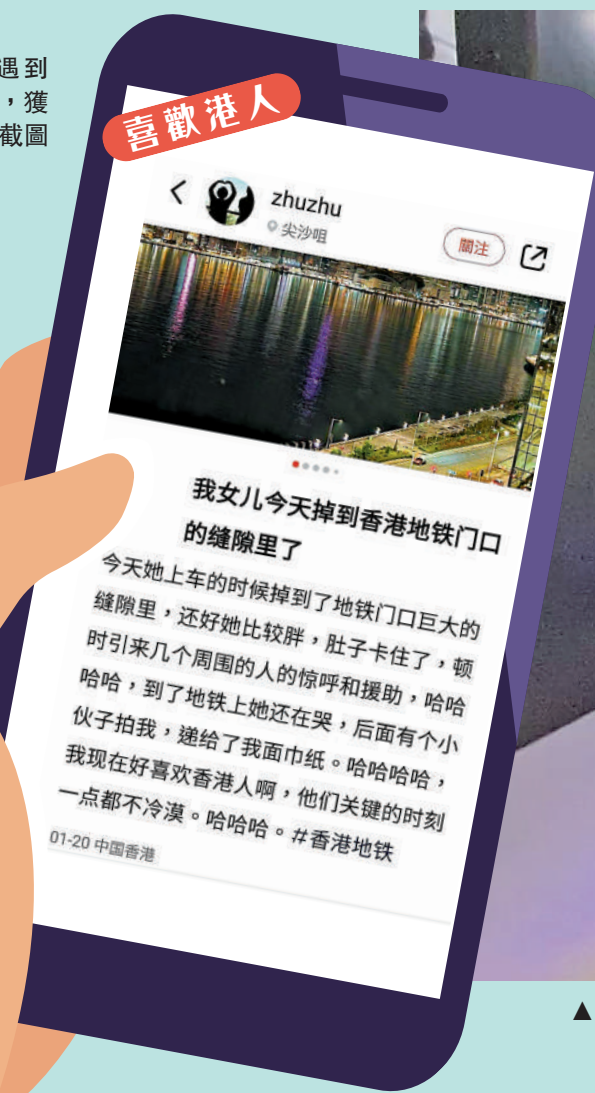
遇到
，獲
截圖

喜歡港人

zhuzhu
尖沙咀
關注

我女儿今天掉到香港地铁门口的缝隙里了

今天她上车的时候掉到了地铁门口巨大的缝隙里，还好她比较胖，肚子卡住了，顿时引来几个周围的人的惊呼和援助，哈哈哈哈，到了地铁上她还在哭，后面有个小伙子拍我，递给了我面巾纸。哈哈哈哈，我现在好喜欢香港人啊，他们关键的时刻一点都不冷漠。哈哈哈。#香港地铁

01-20 中国香港

▲